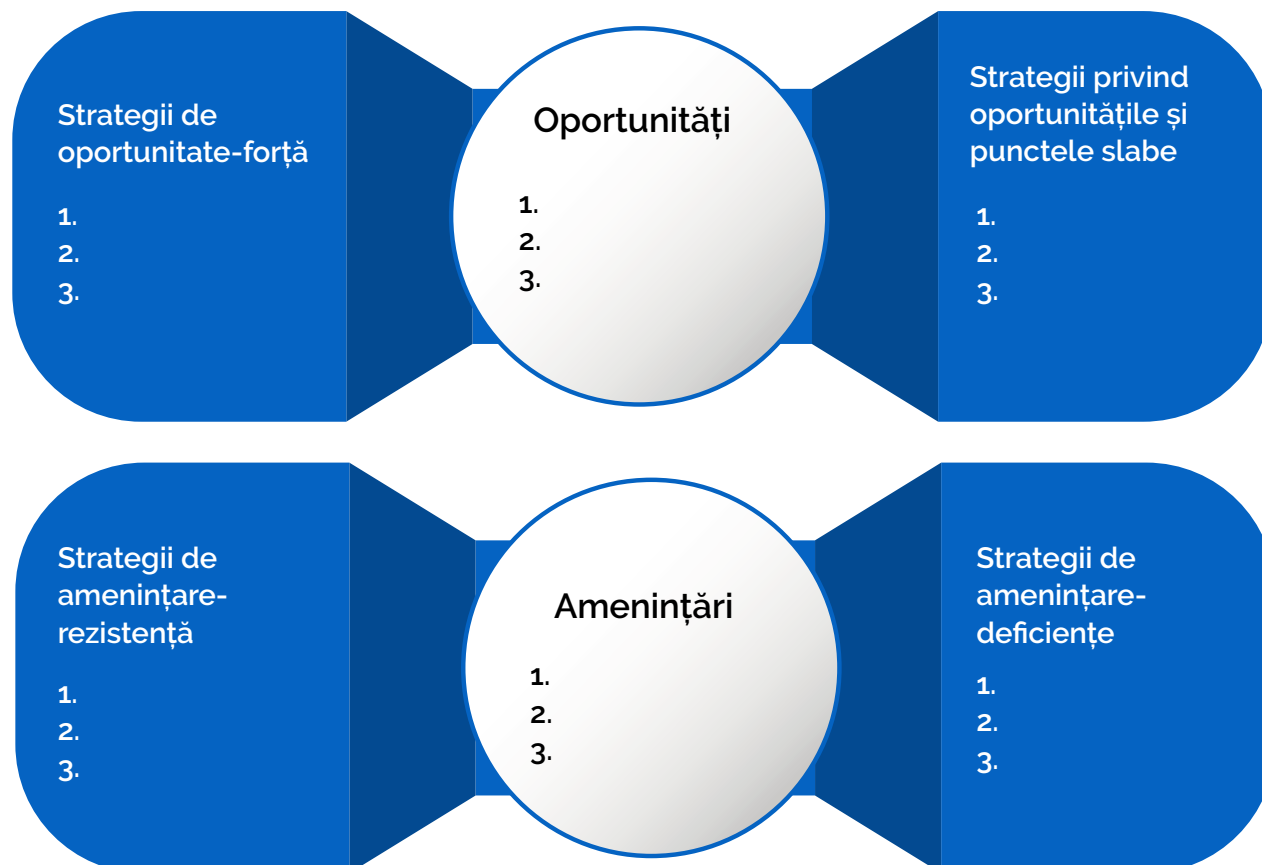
Strategii de oportunitate-forță

1.
2.
3.

Oportunități

1.
2.
3.

Strategii privind oportunitățile și punctele slabe

1.
2.
3.

Strategii de amenințare-rezistență

1.
2.
3.

Amenințări

1.
2.
3.

Strategii de amenințare-deficiențe

1.
2.
3.